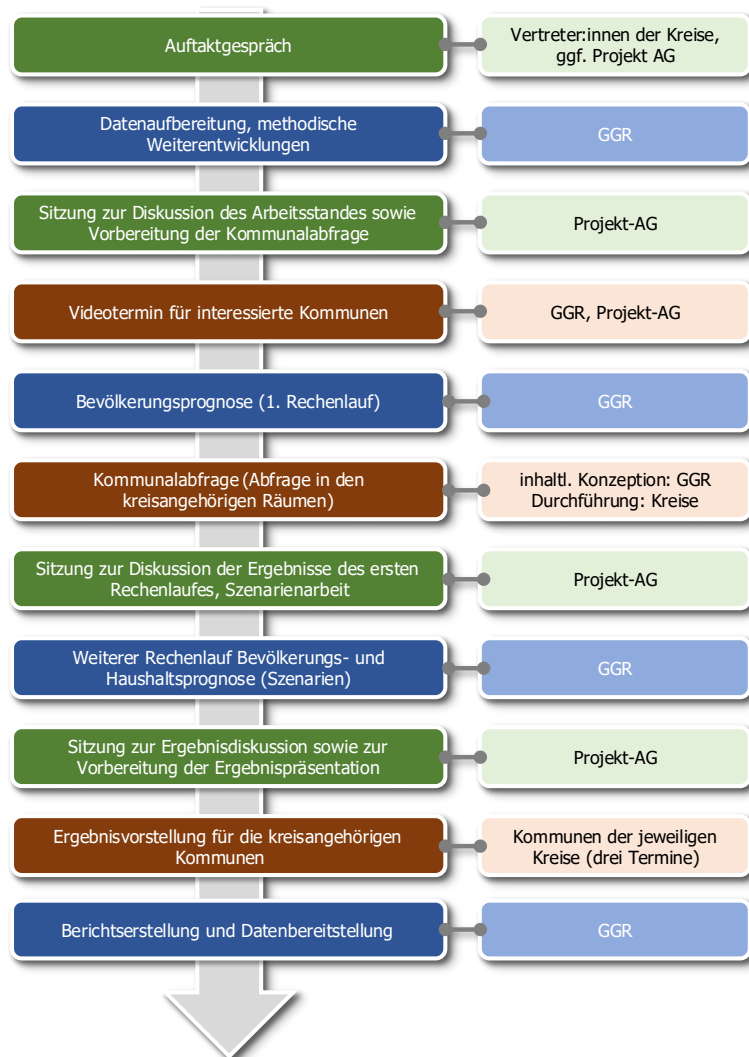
Auftaktgespräch

Vertreter:innen der Kreise, ggf. Projekt AG

Datenaufbereitung, methodische Weiterentwicklungen

GGR

Sitzung zur Diskussion des Arbeitsstandes sowie Vorbereitung der Kommunalabfrage

Projekt-AG

Videotermin für interessierte Kommunen

GGR, Projekt-AG

Bevölkerungsprognose (1. Rechenlauf)

GGR

Kommunalabfrage (Abfrage in den kreisangehörigen Räumen)

inhaltl. Konzeption: GGR Durchführung: Kreise

Sitzung zur Diskussion der Ergebnisse des ersten Rechenlaufes, Szenarienarbeit

Projekt-AG

Weiterer Rechenlauf Bevölkerungs- und Haushaltsprognose (Szenarien)

GGR

Sitzung zur Ergebnisdiskussion sowie zur Vorbereitung der Ergebnispräsentation

Projekt-AG

Ergebnisvorstellung für die kreisangehörigen Kommunen

Kommunen der jeweiligen Kreise (drei Termine)

Berichtserstellung und Datenbereitstellung

GGR